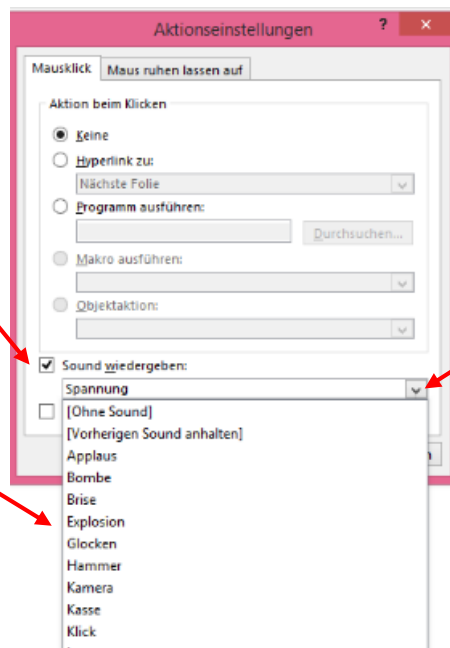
Aktionseinstellungen

?

×

Mausklick

Maus ruhen lassen auf

Aktion beim Klicken

Keine

Hyperlink zu:

Nächste Folie

Programm ausführen:

Durchsuchen...

Makro ausführen:

Objektaktion:

Sound wiedergeben:

Spannung

[Ohne Sound]
[Vorherigen Sound anhalten]
Applaus
Bombe
Brise
Explosion
Glocken
Hammer
Kamera
Kasse
Klick